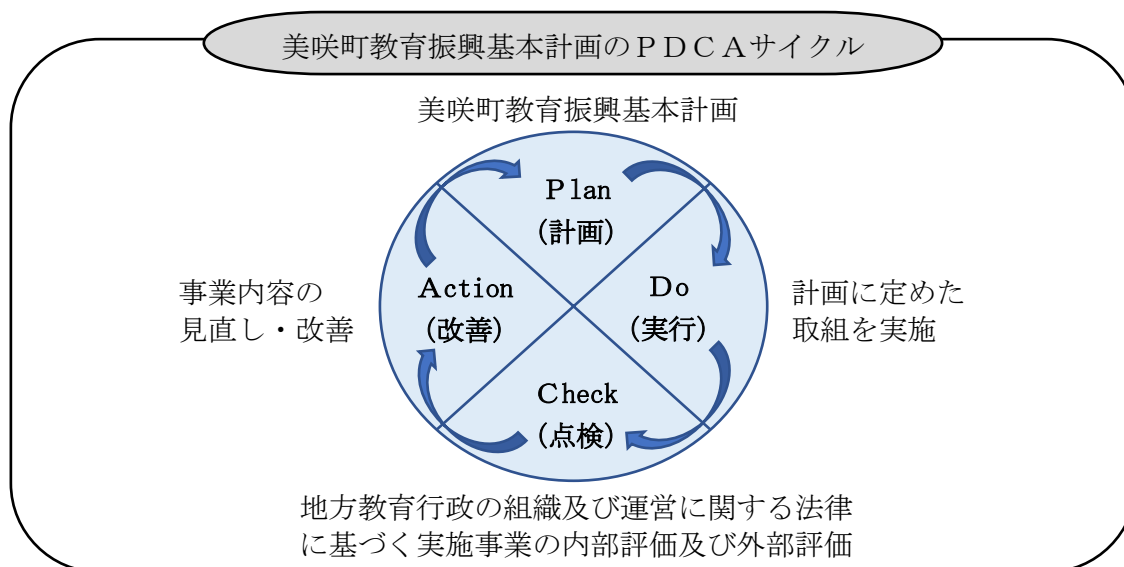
美咲町教育振興基本計画のＰＤＣＡサイクル

美咲町教育振興基本計画

Ｐlan
（計画）

事業内容の
見直し・改善

Action
（改善）

Do
（実行）

計画に定めた
取組を実施

Check
（点検）

地方教育行政の組織及び運営に関する法律
に基づく実施事業の内部評価及び外部評価